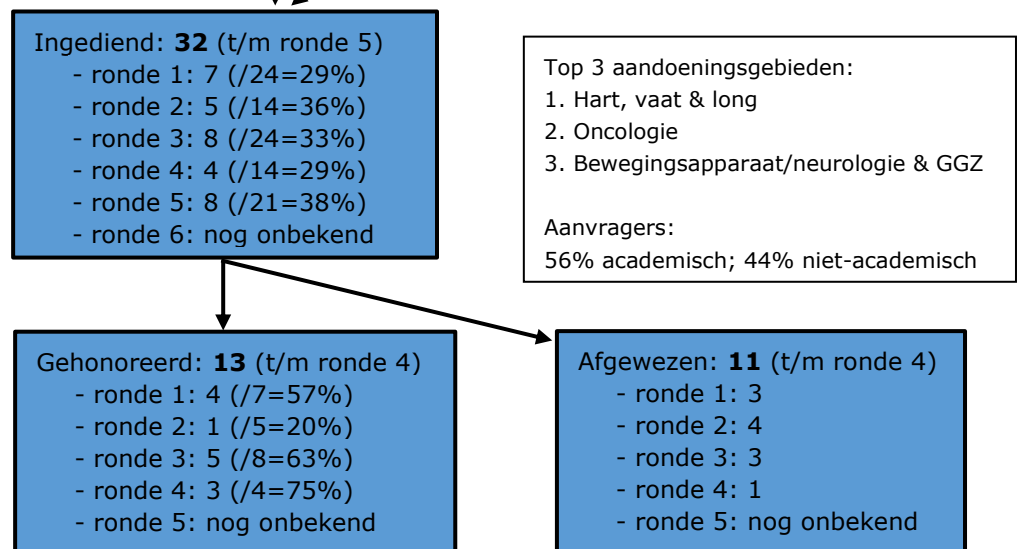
Ingediend: **32** (t/m ronde 5)
- ronde 1: 7 (/24=29%)
- ronde 2: 5 (/14=36%)
- ronde 3: 8 (/24=33%)
- ronde 4: 4 (/14=29%)
- ronde 5: 8 (/21=38%)
- ronde 6: nog onbekend

Top 3 aandoeningsgebieden:
1. Hart, vaat & long
2. Oncologie
3. Bewegingsapparaat/neurologie & GGZ

Aanvragers:
56% academisch; 44% niet-academisch

Gehonoreerd: **13** (t/m ronde 4)
- ronde 1: 4 (/7=57%)
- ronde 2: 1 (/5=20%)
- ronde 3: 5 (/8=63%)
- ronde 4: 3 (/4=75%)
- ronde 5: nog onbekend

Afgewezen: **11** (t/m ronde 4)
- ronde 1: 3
- ronde 2: 4
- ronde 3: 3
- ronde 4: 1
- ronde 5: nog onbekend